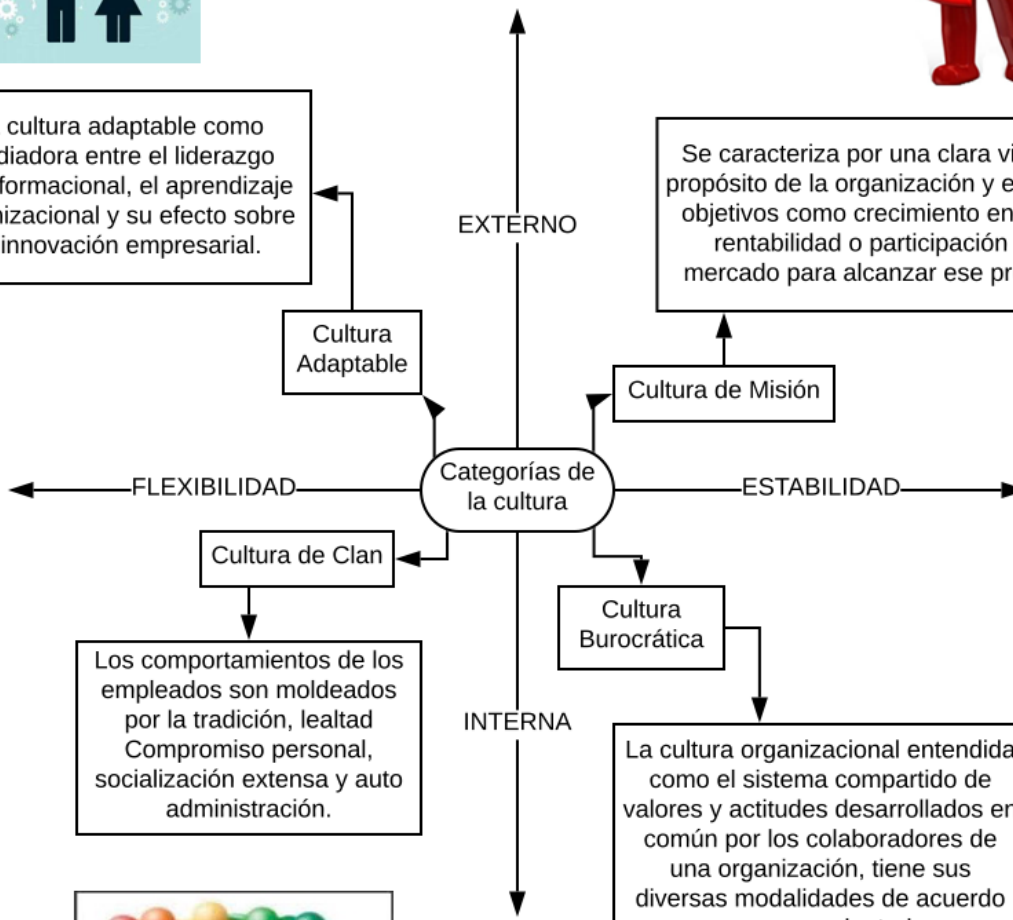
cultura adaptable como diadora entre el liderazgo formacional, el aprendizaje izacional y su efecto sobre innovación empresarial.

EXTERNO

Se caracteriza por una clara vi propósito de la organización y e objetivos como crecimiento en rentabilidad o participación mercado para alcanzar ese pr

Cultura Adaptable

Cultura de Misión

FLEXIBILIDAD

Categorías de la cultura

ESTABILIDAD

Cultura de Clan

Cultura Burocrática

Los comportamientos de los empleados son moldeados por la tradición, lealtad Compromiso personal, socialización extensa y auto administración.

INTERNA

La cultura organizacional entendida como el sistema compartido de valores y actitudes desarrollados en común por los colaboradores de una organización, tiene sus diversas modalidades de acuerdo